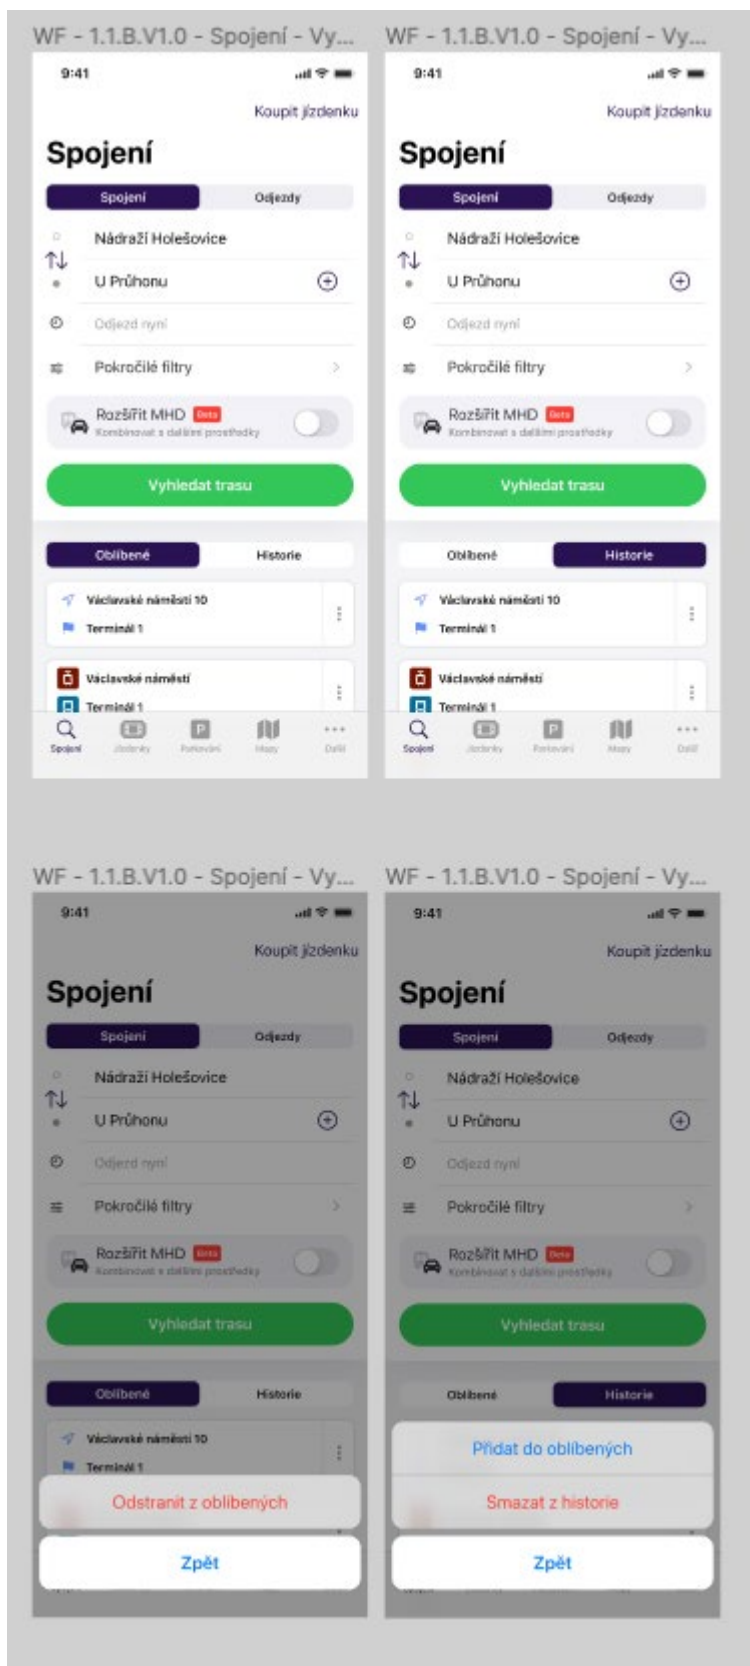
WF - 1.1.B.V1.0 - Spojení - Vy...

9:41

Koupit jízdenku

Spojení

Spojení | Odjezdy

Nádraží Holešovice

U Průhonu

Odjezd nyní

Pokročilé filtry

Rozšířit MHD Beta
Kombinovat s dalšími prostředky

Vyhledat trasu

Oblíbené | Historie

Václavské náměstí 10
Terminál 1

Václavské náměstí
Terminál 1

Spojení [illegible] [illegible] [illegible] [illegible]

WF - 1.1.B.V1.0 - Spojení - Vy...

9:41

Koupit jízdenku

Spojení

Spojení | Odjezdy

Nádraží Holešovice

U Průhonu

Odjezd nyní

Pokročilé filtry

Rozšířit MHD Beta
Kombinovat s dalšími prostředky

Vyhledat trasu

Oblíbené | Historie

Václavské náměstí 10
Terminál 1

Václavské náměstí
Terminál 1

Spojení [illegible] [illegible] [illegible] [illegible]

WF - 1.1.B.V1.0 - Spojení - Vy...

9:41

Koupit jízdenku

Spojení

Spojení | Odjezdy

Nádraží Holešovice

U Průhonu

Odjezd nyní

Pokročilé filtry

Rozšířit MHD Beta
Kombinovat s dalšími prostředky

Vyhledat trasu

Oblíbené | Historie

Václavské náměstí 10
Terminál 1

Odstranit z oblíbených

Zpět

WF - 1.1.B.V1.0 - Spojení - Vy...

9:41

Koupit jízdenku

Spojení

Spojení | Odjezdy

Nádraží Holešovice

U Průhonu

Odjezd nyní

Pokročilé filtry

Rozšířit MHD Beta
Kombinovat s dalšími prostředky

Vyhledat trasu

Oblíbené | Historie

Přidat do oblíbených

Smazat z historie

Zpět